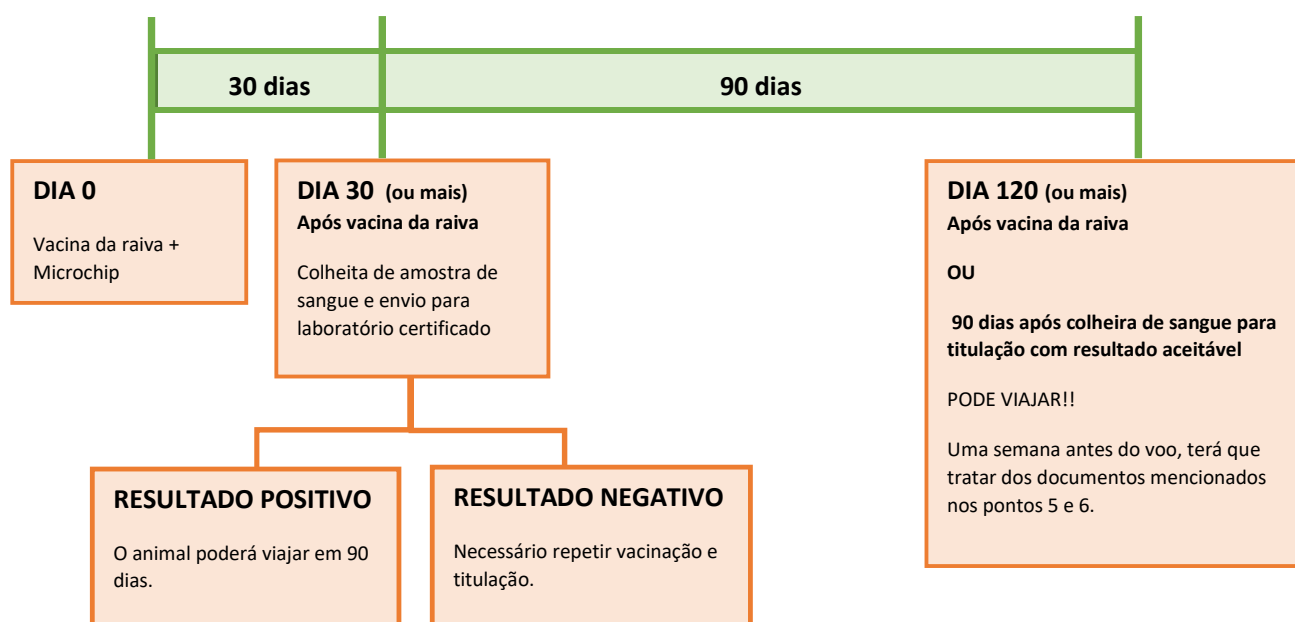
30 dias

90 dias

DIA 0

Vacina da raiva + Microchip

DIA 30 (ou mais)
Após vacina da raiva

Colheita de amostra de sangue e envio para laboratório certificado

RESULTADO POSITIVO

O animal poderá viajar em 90 dias.

RESULTADO NEGATIVO

Necessário repetir vacinação e titulação.

DIA 120 (ou mais)
Após vacina da raiva

OU

90 dias após colheira de sangue para titulação com resultado aceitável

PODE VIAJAR!!

Uma semana antes do voo, terá que tratar dos documentos mencionados nos pontos 5 e 6.